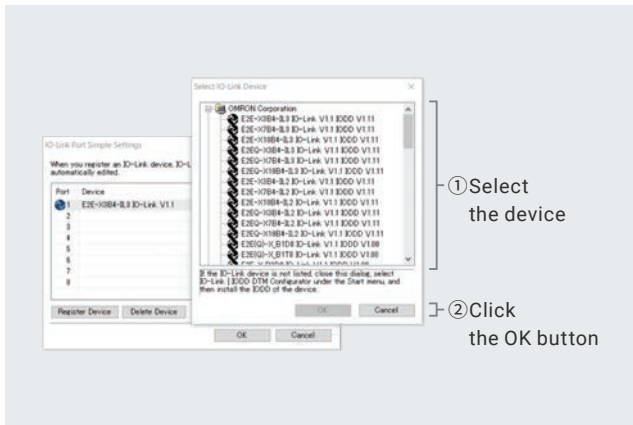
Select IO-Link Device

OMRON Corporation
E2E-X3B4-IL3 IO-Link V1.1 IODD V1.11
E2E-X7B4-IL3 IO-Link V1.1 IODD V1.11
E2E-X10B4-IL3 IO-Link V1.1 IODD V1.11
E2EQ-X3B4-IL3 IO-Link V1.1 IODD V1.11
E2EQ-X7B4-IL3 IO-Link V1.1 IODD V1.11
E2EQ-X10B4-IL3 IO-Link V1.1 IODD V1.11
E2E-X3B4-IL2 IO-Link V1.1 IODD V1.11
E2E-X7B4-IL2 IO-Link V1.1 IODD V1.11
E2E-X10B4-IL2 IO-Link V1.1 IODD V1.11
E2EQ-X3B4-IL2 IO-Link V1.1 IODD V1.11
E2EQ-X7B4-IL2 IO-Link V1.1 IODD V1.11
E2EQ-X10B4-IL2 IO-Link V1.1 IODD V1.11
E2E(Q)-X_B1D8 IO-Link V1.1 IODD V1.08
E2E(Q)-X_B1T8 IO-Link V1.1 IODD V1.08
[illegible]

If the IO-Link device is not listed, close this dialog, select IO-Link | IODD DTM Configurator under the Start menu, and then install the IODD of the device.

OK Cancel

IO-Link Port Simple Settings

When you register an IO-Link device, IO-L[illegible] automatically edited.

| Port | Device |
|---|---|
| 1 | E2E-X3B4-IL3 IO-Link V1.1 |
| 2 | |
| 3 | |
| 4 | |
| 5 | |
| 6 | |
| 7 | |
| 8 | |

Register Device Delete Device

OK Cancel

①Select the device

②Click the OK button